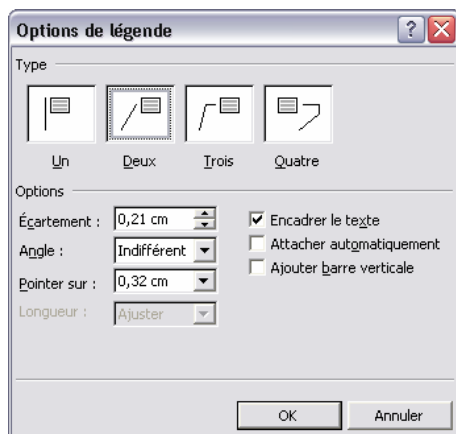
Options de légende

Type

Un

Deux

Trois

Quatre

Options

Écartement : 0,21 cm

Angle : Indifférent

Pointer sur : 0,32 cm

Longueur : Ajuster

Encadrer le texte

Attacher automatiquement

Ajouter barre verticale

OK

Annuler